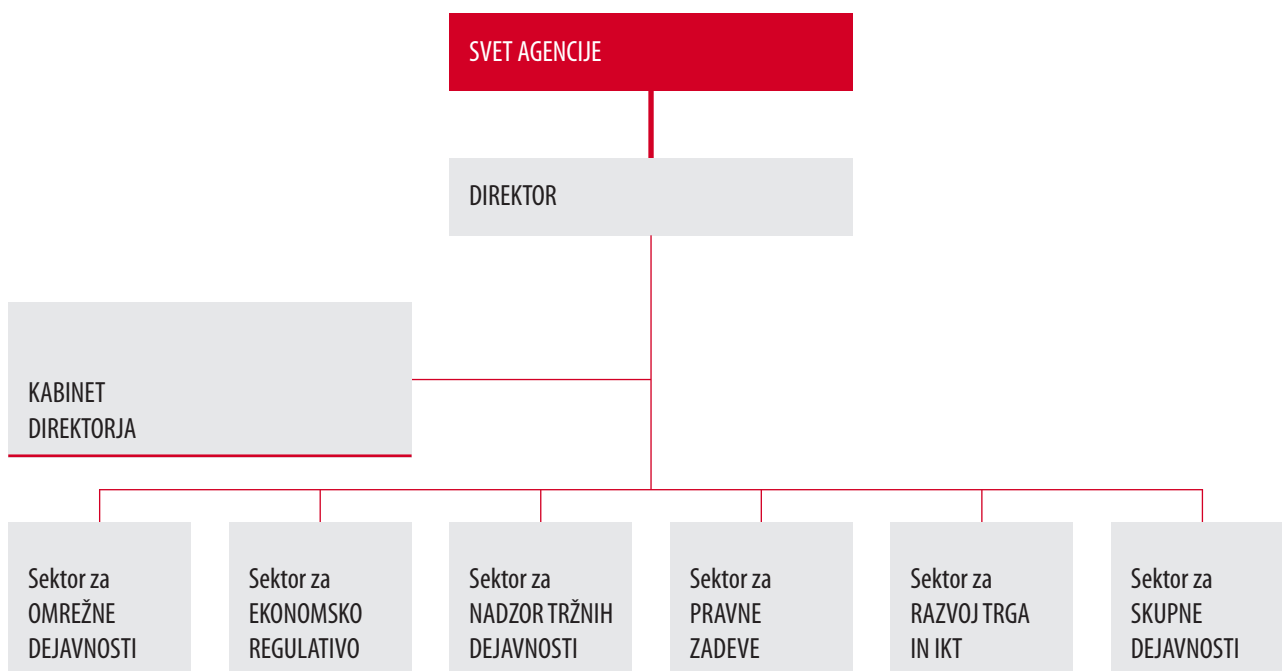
SVET AGENCIJE

DIREKTOR

KABINET DIREKTORJA

Sektor za OMREŽNE DEJAVNOSTI

Sektor za EKONOMSKO REGULATIVO

Sektor za NADZOR TRŽNIH DEJAVNOSTI

Sektor za PRAVNE ZADEVE

Sektor za RAZVOJ TRGA IN IKT

Sektor za SKUPNE DEJAVNOSTI